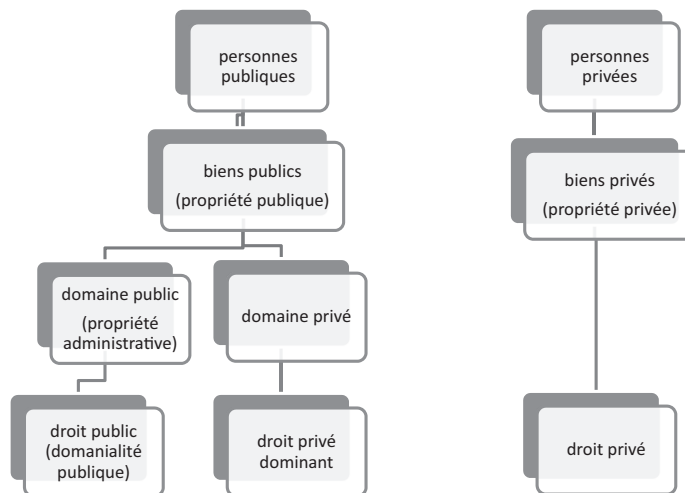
personnes publiques

biens publics (propriété publique)

domaine public (propriété administrative)

domaine privé

droit public (domanialité publique)

droit privé dominant

personnes privées

biens privés (propriété privée)

droit privé